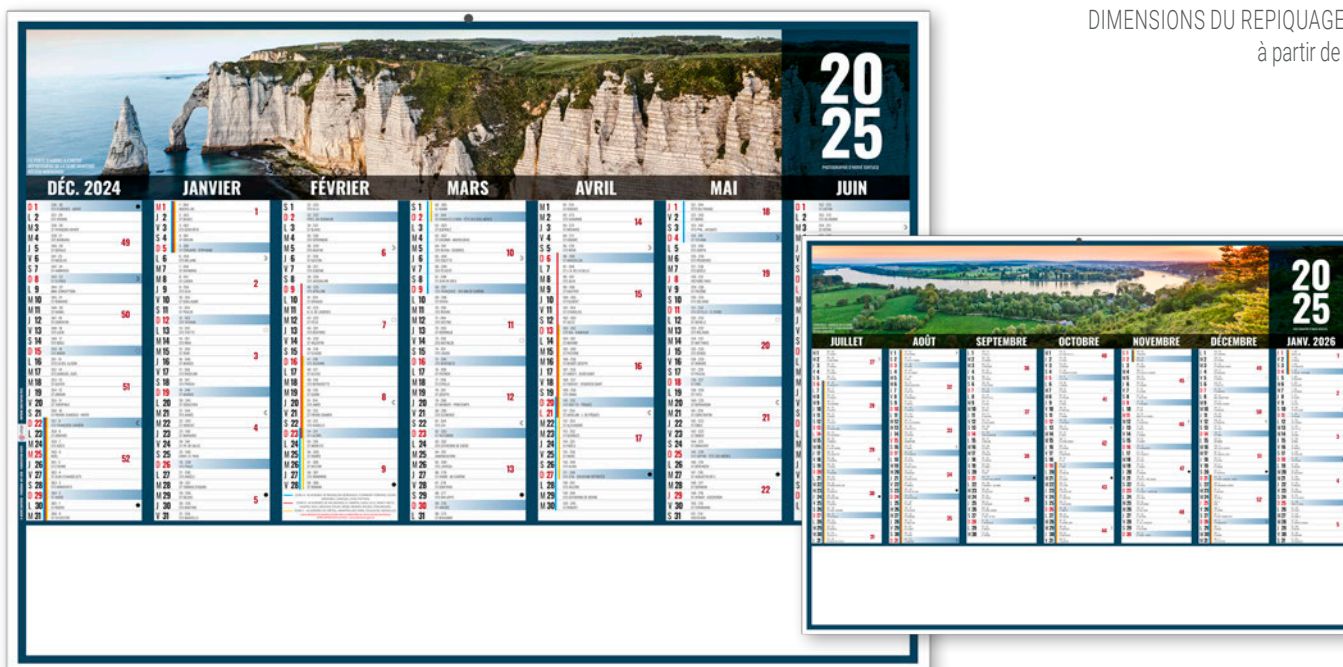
DIMENSIONS DU REPIQUAGE
à partir de

2025

DÉC. 2024

JANVIER

FÉVRIER

MARS

AVRIL

MAI

JUIN

2025

JUILLET

AOÛT

SEPTEMBRE

OCTOBRE

NOVEMBRE

DÉCEMBRE

JANV. 2026

D 1
L 2
M 3
M 4
J 5
V 6
S 7
D 8
L 9
M 10
M 11
J 12
V 13
S 14
D 15
L 16
M 17
M 18
J 19
V 20
S 21
D 22
L 23
M 24
M 25
J 26
V 27
S 28
D 29
L 30
M 31

49
50
51
52

M 1
J 2
V 3
S 4
D 5
L 6
M 7
M 8
J 9
V 10
S 11
D 12
L 13
M 14
M 15
J 16
V 17
S 18
D 19
L 20
M 21
M 22
J 23
V 24
S 25
D 26
L 27
M 28
M 29
J 30
V 31

1
2
3
4
5

S 1
D 2
L 3
M 4
M 5
J 6
V 7
S 8
D 9
L 10
M 11
M 12
J 13
V 14
S 15
D 16
L 17
M 18
M 19
J 20
V 21
S 22
D 23
L 24
M 25
M 26
J 27
V 28

6
7
8
9

S 1
D 2
L 3
M 4
M 5
J 6
V 7
S 8
D 9
L 10
M 11
M 12
J 13
V 14
S 15
D 16
L 17
M 18
M 19
J 20
V 21
S 22
D 23
L 24
M 25
M 26
J 27
V 28
S 29
D 30
L 31

10
11
12
13

M 1
M 2
J 3
V 4
S 5
D 6
L 7
M 8
M 9
J 10
V 11
S 12
D 13
L 14
M 15
M 16
J 17
V 18
S 19
D 20
L 21
M 22
M 23
J 24
V 25
S 26
D 27
L 28
M 29
M 30

14
15
16
17

J 1
V 2
S 3
D 4
L 5
M 6
M 7
J 8
V 9
S 10
D 11
L 12
M 13
M 14
J 15
V 16
S 17
D 18
L 19
M 20
M 21
J 22
V 23
S 24
D 25
L 26
M 27
M 28
J 29
V 30
S 31

18
19
20
21
22

D 1
L 2